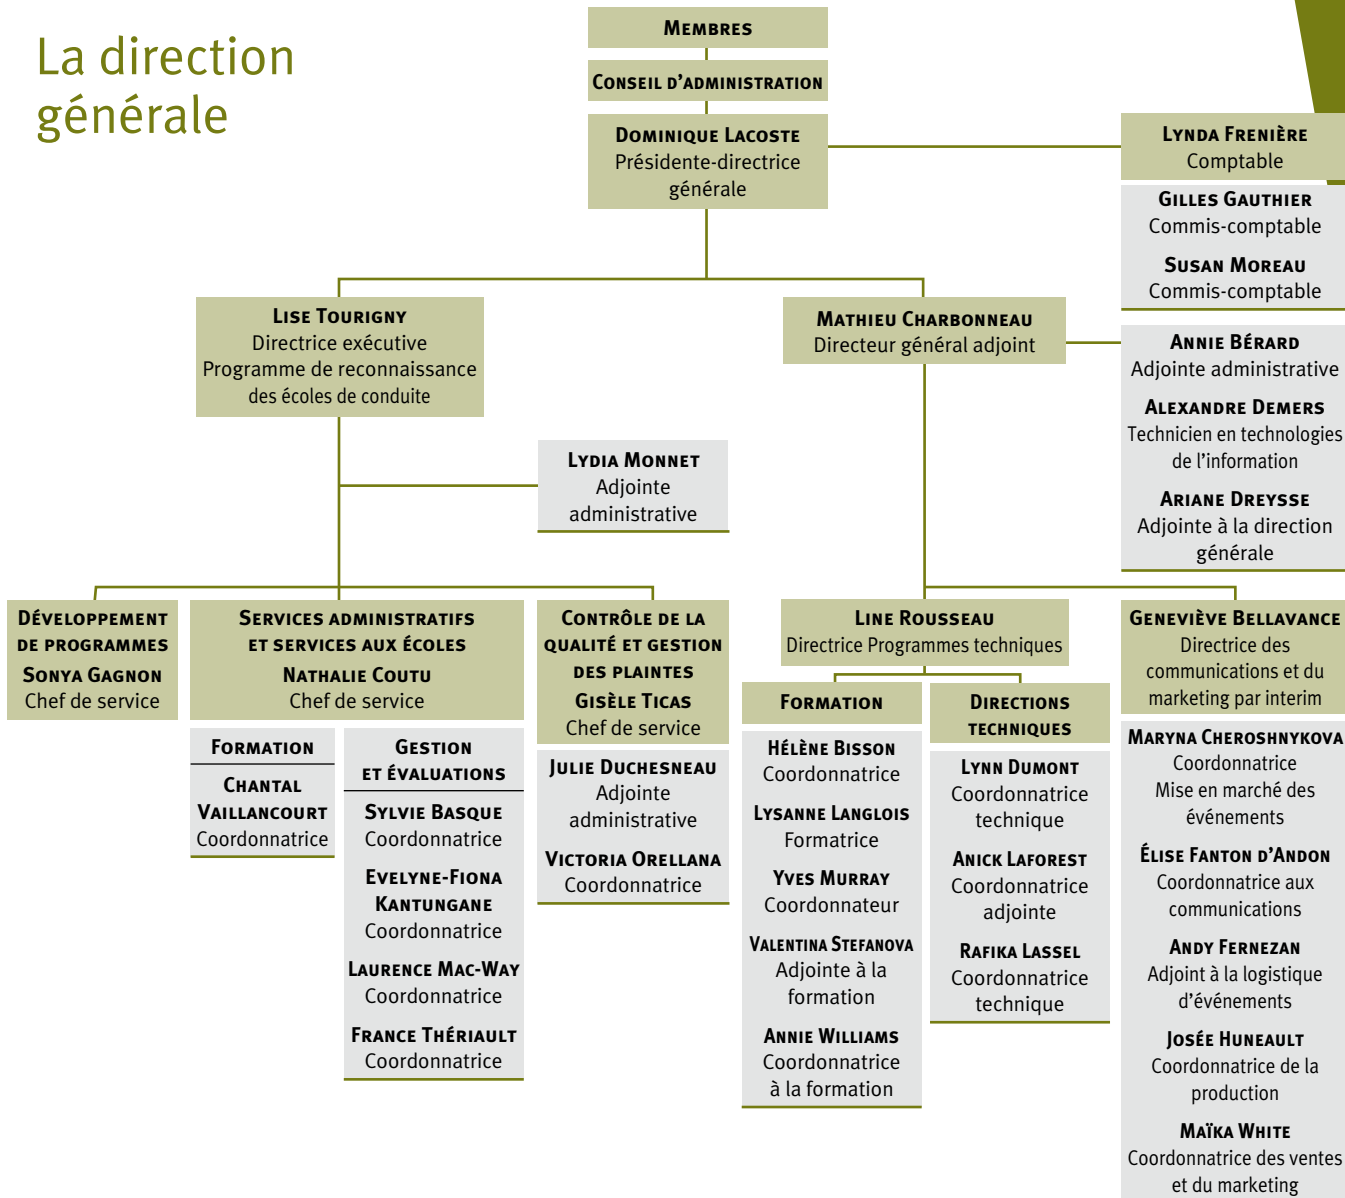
La direction générale

Membres

Conseil d'administration

Dominique Lacoste
Présidente-directrice générale

Lynda Frenière
Comptable

Gilles Gauthier
Commis-comptable

Susan Moreau
Commis-comptable

Lise Tourigny
Directrice exécutive
Programme de reconnaissance des écoles de conduite

Mathieu Charbonneau
Directeur général adjoint

Annie Bérard
Adjointe administrative

Alexandre Demers
Technicien en technologies de l'information

Ariane Dreysse
Adjointe à la direction générale

Lydia Monnet
Adjointe administrative

Développement de programmes
Sonya Gagnon
Chef de service

Services administratifs et services aux écoles
Nathalie Coutu
Chef de service

Contrôle de la qualité et gestion des plaintes
Gisèle Ticas
Chef de service

Line Rousseau
Directrice Programmes techniques

Geneviève Bellavance
Directrice des communications et du marketing par interim

Formation

Chantal Vaillancourt
Coordonnatrice

Gestion et évaluations

Sylvie Basque
Coordonnatrice

Evelyne-Fiona Kantungane
Coordonnatrice

Laurence Mac-Way
Coordonnatrice

France Thériault
Coordonnatrice

Julie Duchesneau
Adjointe administrative

Victoria Orellana
Coordonnatrice

Formation

Hélène Bisson
Coordonnatrice

Lysanne Langlois
Formatrice

Yves Murray
Coordonnateur

Valentina Stefanova
Adjointe à la formation

Annie Williams
Coordonnatrice à la formation

Directions techniques

Lynn Dumont
Coordonnatrice technique

Anick Laforest
Coordonnatrice adjointe

Rafika Lassel
Coordonnatrice technique

Maryna Cheroshnykova
Coordonnatrice
Mise en marché des événements

Élise Fanton d'Andon
Coordonnatrice aux communications

Andy Fernezan
Adjoint à la logistique d'événements

Josée Huneault
Coordonnatrice de la production

Maïka White
Coordonnatrice des ventes et du marketing